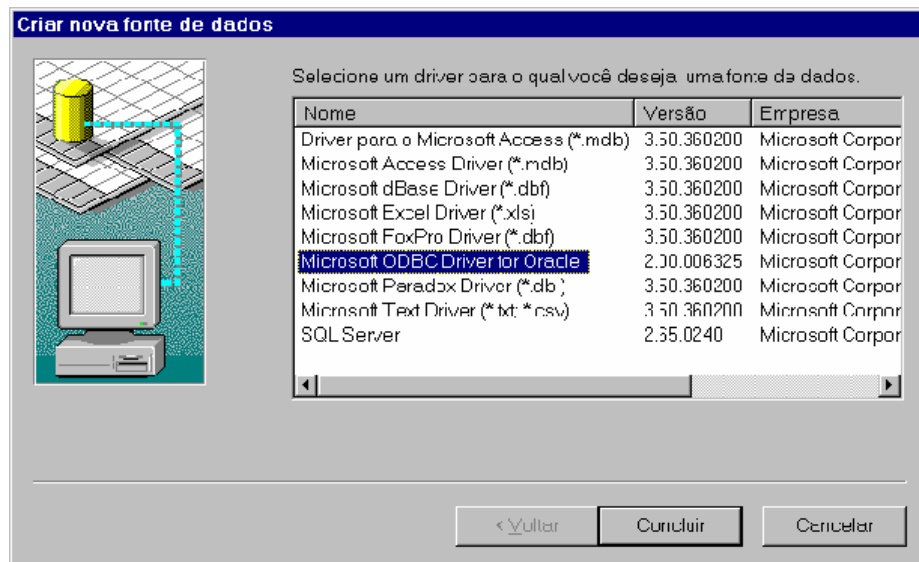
Criar nova fonte de dados

Selecione um driver para o qual você deseja uma fonte de dados.

| Nome | Versão | Empresa |
|---|---|---|
| Driver para o Microsoft Access (*.mdb) | 3.50.360200 | Microsoft Corpor |
| Microsoft Access Driver (*.mdb) | 3.50.360200 | Microsoft Corpor |
| Microsoft dBase Driver (*.dbf) | 3.50.360200 | Microsoft Corpor |
| Microsoft Excel Driver (*.xls) | 3.50.360200 | Microsoft Corpor |
| Microsoft FoxPro Driver (*.dbf) | 3.50.360200 | Microsoft Corpor |
| Microsoft ODBC Driver for Oracle | 2.00.006325 | Microsoft Corpor |
| Microsoft Paradox Driver (*.db ) | 3.50.360200 | Microsoft Corpor |
| Microsoft Text Driver (*.txt; *.csv) | 3.50.360200 | Microsoft Corpor |
| SQL Server | 2.65.0240 | Microsoft Corpor |

< Voltar
Concluir
Cancelar